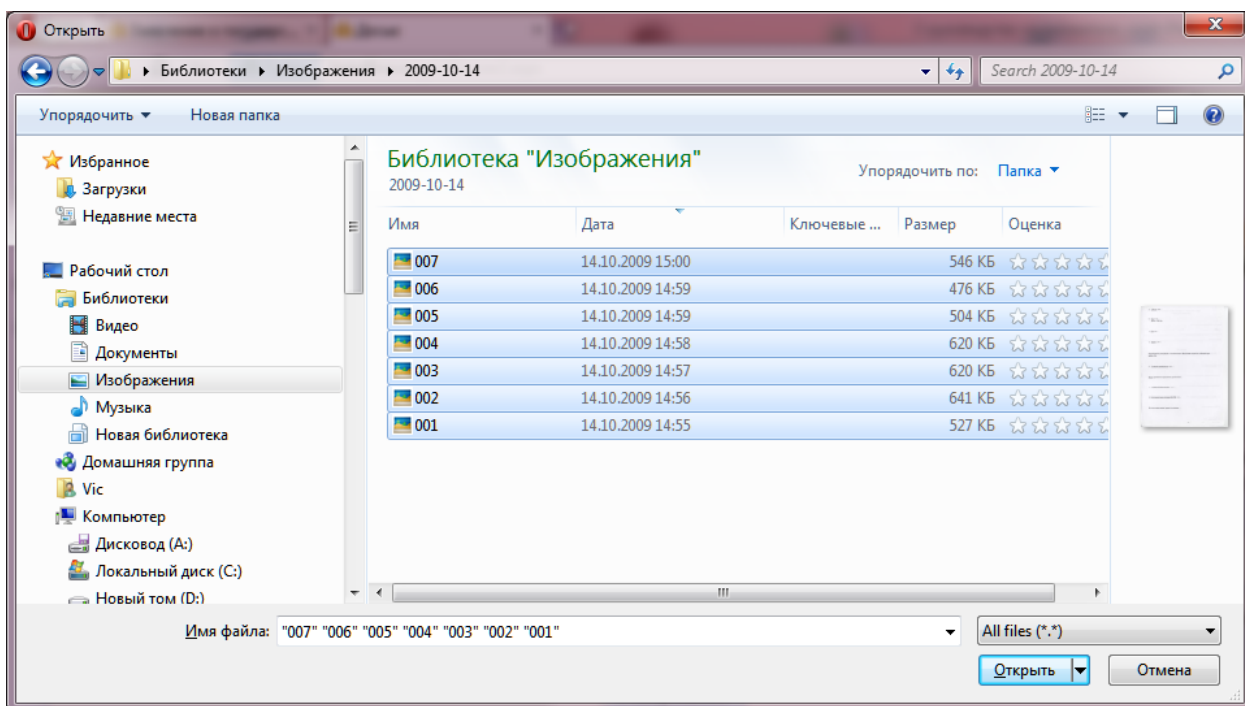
Открыть

Библиотеки ▸ Изображения ▸ 2009-10-14

Search 2009-10-14

Упорядочить ▾ Новая папка

Избранное
Загрузки
Недавние места

Рабочий стол
Библиотеки
Видео
Документы
Изображения
Музыка
Новая библиотека
Домашняя группа
Vic
Компьютер
Дисковод (A:)
Локальный диск (C:)
Новый том (D:)

Библиотека "Изображения"
2009-10-14

Упорядочить по: Папка ▾

| Имя | Дата | Ключевые ... | Размер | Оценка |
|---|---|---|---|---|
| 007 | 14.10.2009 15:00 | | 546 КБ | |
| 006 | 14.10.2009 14:59 | | 476 КБ | |
| 005 | 14.10.2009 14:59 | | 504 КБ | |
| 004 | 14.10.2009 14:58 | | 620 КБ | |
| 003 | 14.10.2009 14:57 | | 620 КБ | |
| 002 | 14.10.2009 14:56 | | 641 КБ | |
| 001 | 14.10.2009 14:55 | | 527 КБ | |

Имя файла: "007" "006" "005" "004" "003" "002" "001"

All files (*.*)

Открыть

Отмена